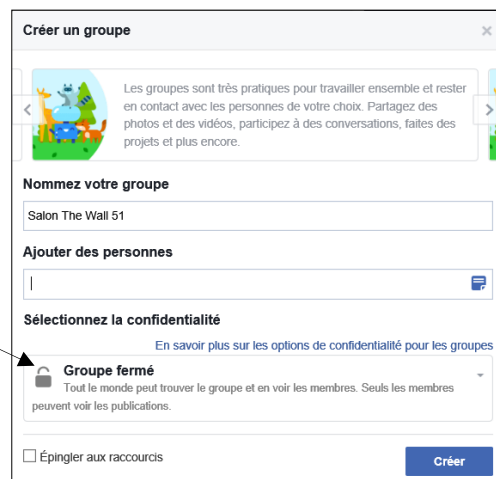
Créer un groupe

×

Les groupes sont très pratiques pour travailler ensemble et rester en contact avec les personnes de votre choix. Partagez des photos et des vidéos, participez à des conversations, faites des projets et plus encore.

Nommez votre groupe

Salon The Wall 51

Ajouter des personnes

Sélectionnez la confidentialité

En savoir plus sur les options de confidentialité pour les groupes

Groupe fermé

Tout le monde peut trouver le groupe et en voir les membres. Seuls les membres peuvent voir les publications.

Épingler aux raccourcis

Créer